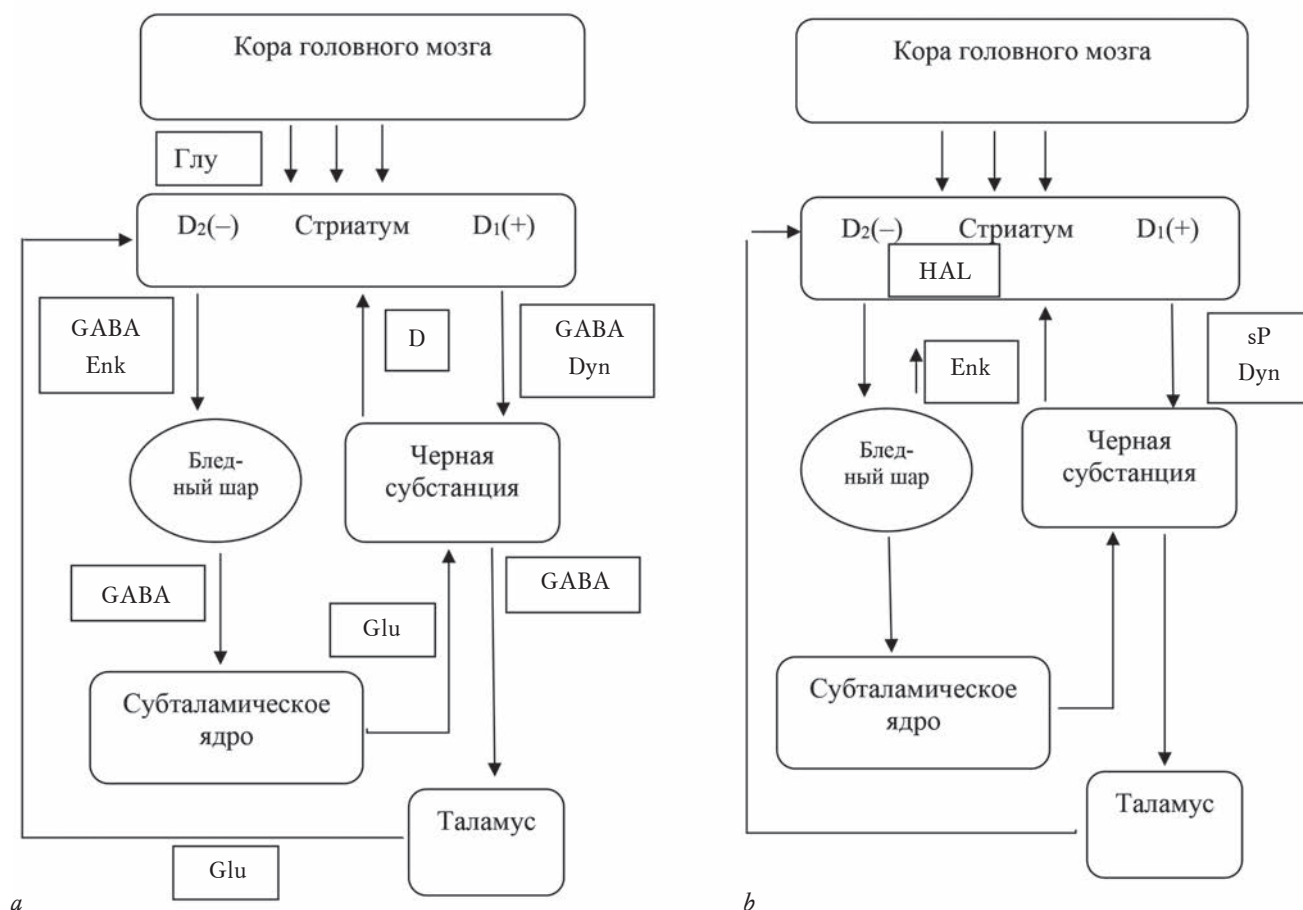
Кора головного мозга

Глу

$D_2(-)$ Стриатум $D_1(+)$

GABA
Enk

D

GABA
Dyn

Бледный шар

Черная субстанция

GABA

Glu

GABA

Субталамическое ядро

Таламус

Glu

a

Кора головного мозга

$D_2(-)$ Стриатум $D_1(+)$

HAL

Enk

sP
Dyn

Бледный шар

Черная субстанция

Субталамическое ядро

Таламус

b